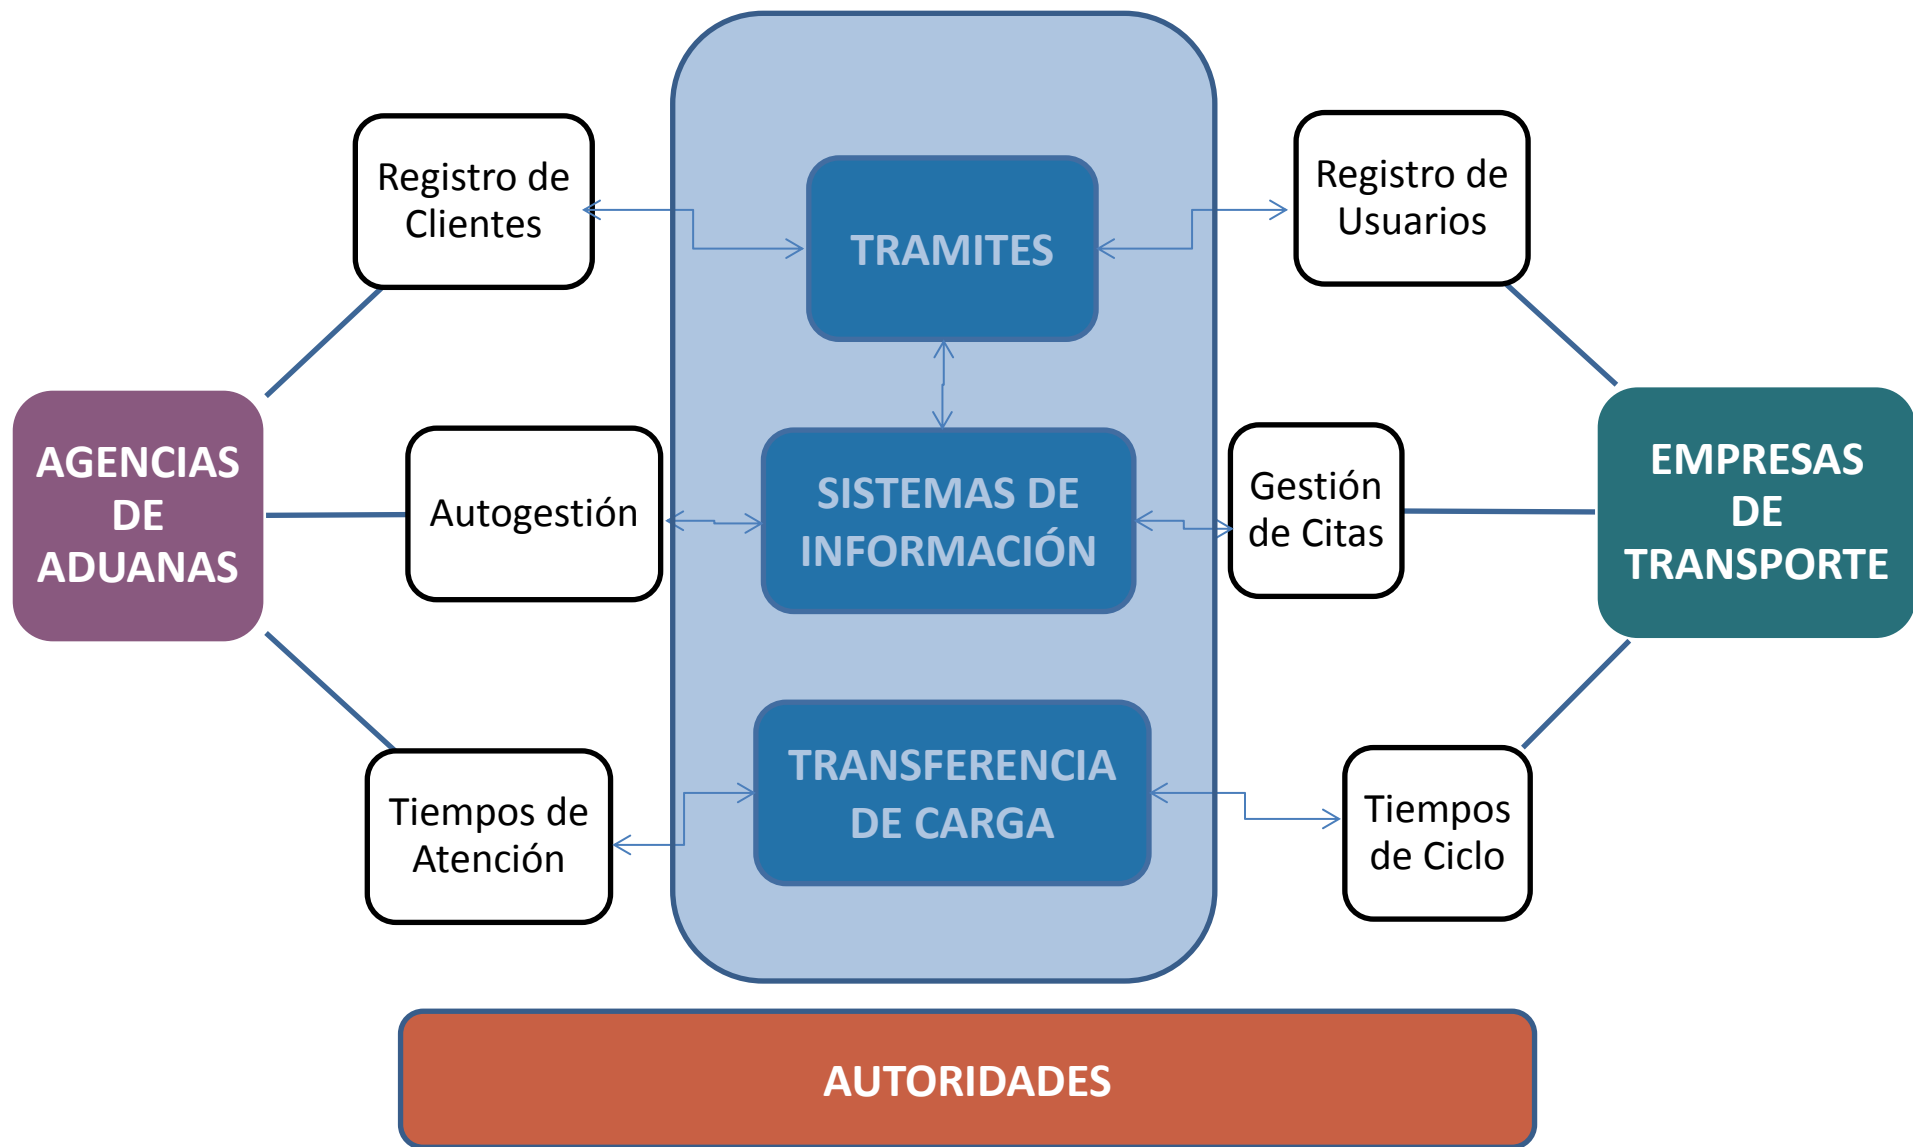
Registro de Clientes

TRAMITES

Registro de Usuarios

AGENCIAS DE ADUANAS

Autogestión

SISTEMAS DE INFORMACIÓN

Gestión de Citas

EMPRESAS DE TRANSPORTE

Tiempos de Atención

TRANSFERENCIA DE CARGA

Tiempos de Ciclo

AUTORIDADES